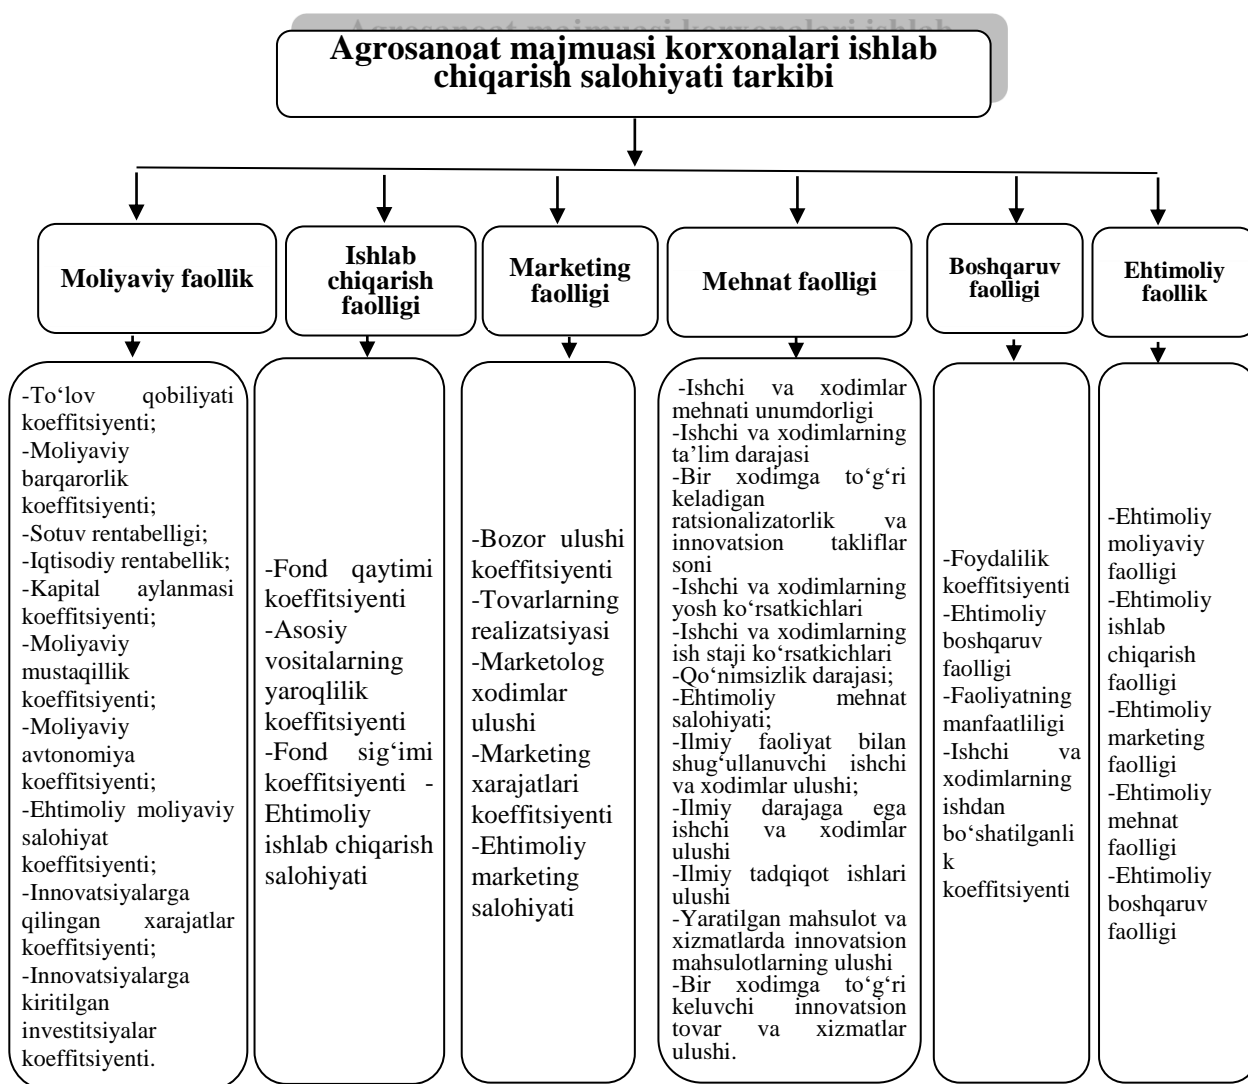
Agrosanoat majmuasi korxonalari ishlab chiqarish salohiyati tarkibi

Moliyaviy faollik

Ishlab chiqarish faolligi

Marketing faolligi

Mehnat faolligi

Boshqaruv faolligi

Ehtimoliy faollik

-To‘lov qobiliyati koeffitsiyenti;
-Moliyaviy barqarorlik koeffitsiyenti;
-Sotuv rentabelligi;
-Iqtisodiy rentabellik;
-Kapital aylanmasi koeffitsiyenti;
-Moliyaviy mustaqillik koeffitsiyenti;
-Moliyaviy avtonomiya koeffitsiyenti;
-Ehtimoliy moliyaviy salohiyat koeffitsiyenti;
-Innovatsiyalarga qilingan xarajatlar koeffitsiyenti;
-Innovatsiyalarga kiritilgan investitsiyalar koeffitsiyenti.

-Fond qaytimi koeffitsiyenti
-Asosiy vositalarning yaroqlilik koeffitsiyenti
-Fond sig‘imi koeffitsiyenti -Ehtimoliy ishlab chiqarish salohiyati

-Bozor ulushi koeffitsiyenti
-Tovarlarning realizatsiyasi
-Marketolog xodimlar ulushi
-Marketing xarajatlari koeffitsiyenti
-Ehtimoliy marketing salohiyati

-Ishchi va xodimlar mehnati unumdorligi
-Ishchi va xodimlarning ta’lim darajasi
-Bir xodimga to‘g‘ri keladigan ratsionalizatorlik va innovatsion takliflar soni
-Ishchi va xodimlarning yosh ko‘rsatkichlari
-Ishchi va xodimlarning ish staji ko‘rsatkichlari
-Qo‘nimsizlik darajasi;
-Ehtimoliy mehnat salohiyati;
-Ilmiy faoliyat bilan shug‘ullanuvchi ishchi va xodimlar ulushi;
-Ilmiy darajaga ega ishchi va xodimlar ulushi
-Ilmiy tadqiqot ishlari ulushi
-Yaratilgan mahsulot va xizmatlarda innovatsion mahsulotlarning ulushi
-Bir xodimga to‘g‘ri keluvchi innovatsion tovar va xizmatlar ulushi.

-Foydalilik koeffitsiyenti
-Ehtimoliy boshqaruv faolligi
-Faoliyatning manfaatliligi
-Ishchi va xodimlarning ishdan bo‘shatilganlik koeffitsiyenti

-Ehtimoliy moliyaviy faolligi
-Ehtimoliy ishlab chiqarish faolligi
-Ehtimoliy marketing faolligi
-Ehtimoliy mehnat faolligi
-Ehtimoliy boshqaruv faolligi